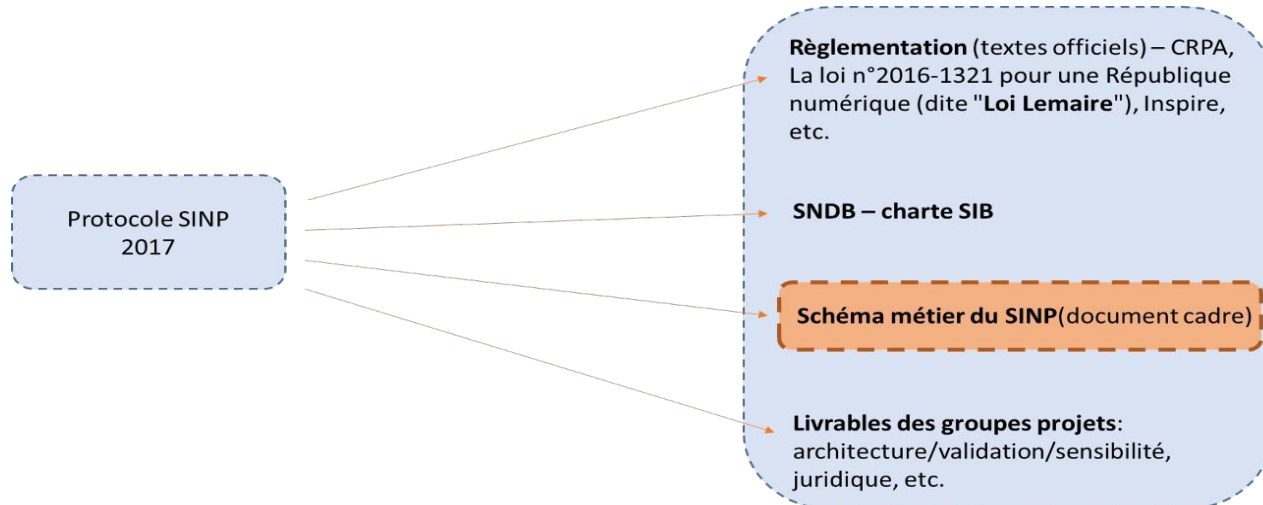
Protocole SINP 2017

Règlementation (textes officiels) – CRPA, La loi n°2016-1321 pour une République numérique (dite "Loi Lemaire"), Inspire, etc.

SNDB – charte SIB

Schéma métier du SINP(document cadre)

Livrables des groupes projets: architecture/validation/sensibilité, juridique, etc.